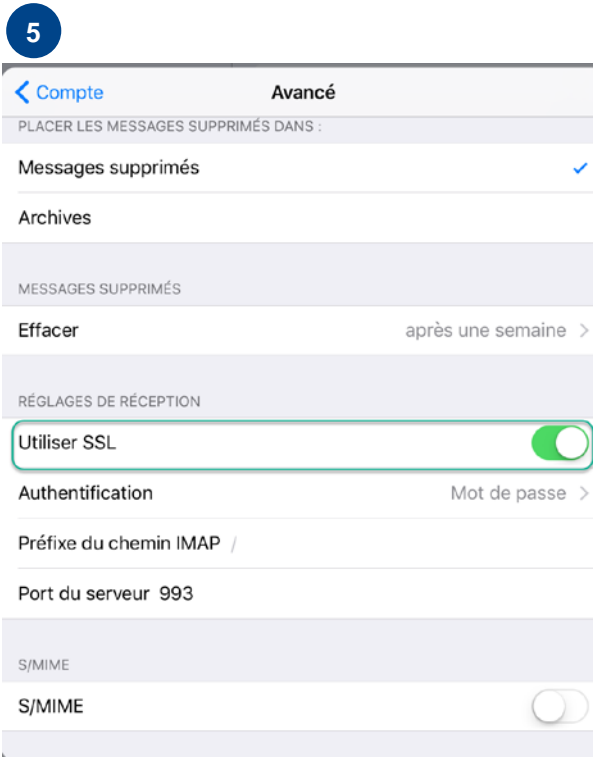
5

Compte

Avancé

PLACER LES MESSAGES SUPPRIMÉS DANS :

Messages supprimés

Archives

MESSAGES SUPPRIMÉS

Effacer après une semaine

RÉGLAGES DE RÉCEPTION

Utiliser SSL

Authentification Mot de passe

Préfixe du chemin IMAP /

Port du serveur 993

S/MIME

S/MIME